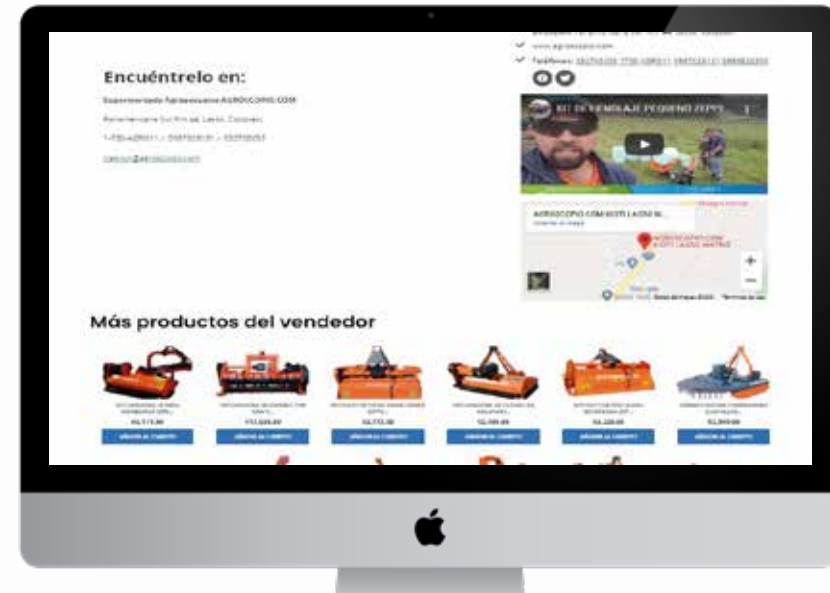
Encuéntrelo en:

Supermercado Agropecuario AGROCOPIO.COM

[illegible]

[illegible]

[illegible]

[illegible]

www.agrocopio.com

Teléfonos: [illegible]

KIT DE ENSILAJE PEQUEÑO ZEPPI

AGROCOPIO.COM KOTI LAZIO M...

AGROCOPIO.COM KOTI LAZIO MATRIZ

Más productos del vendedor

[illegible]

AÑADIR AL CARRITO

AÑADIR AL CARRITO

AÑADIR AL CARRITO

AÑADIR AL CARRITO

AÑADIR AL CARRITO

AÑADIR AL CARRITO